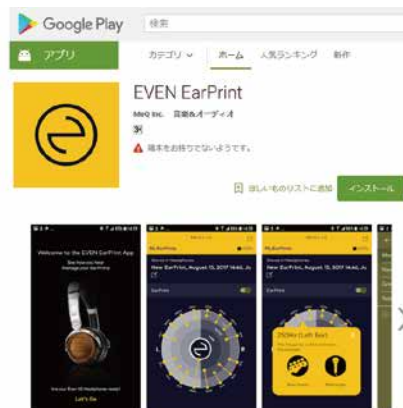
Google Play

検索

アプリ

カテゴリ

ホーム

人気ランキング

新作

EVEN EarPrint

MeQ Inc. 音楽&オーディオ

3+

端末をお持ちでないようです。

ほしいものリストに追加

インストール

Welcome to the EVEN EarPrint App

Let's Go

My EarPrint

New EarPrint, August 15, 2017 16:40, Jo

EarPrint

My EarPrint

New EarPrint, August 15, 2017 16:40, Jo

EarPrint

250Hz (Left Ear)